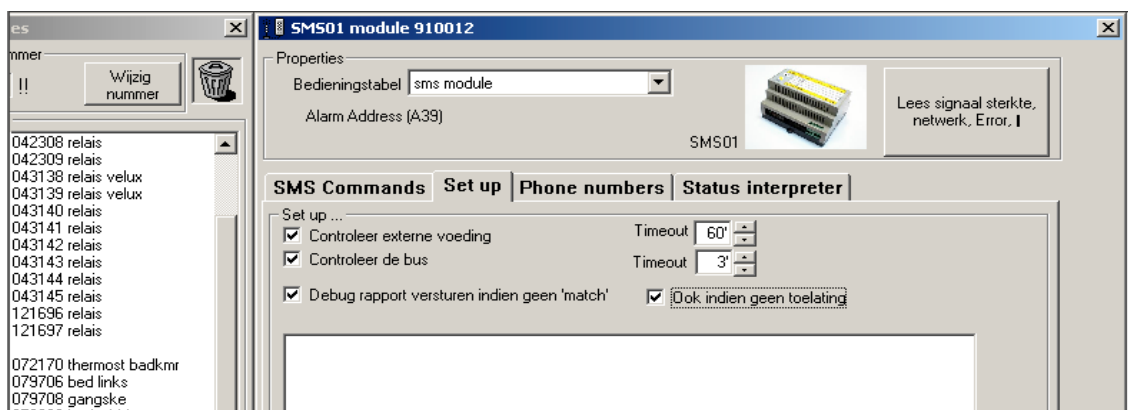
es
mmer
!!
Wijzig nummer

042308 relais
042309 relais
043138 relais velux
043139 relais velux
043140 relais
043141 relais
043142 relais
043143 relais
043144 relais
043145 relais
121696 relais
121697 relais

072170 thermost badkmr
079706 bed links
079708 gangske

SMS01 module 910012

Properties
Bedieningstabel sms module
Alarm Address (A39)
SMS01
Lees signaal sterkte, netwerk, Error, I

SMS Commands | Set up | Phone numbers | Status interpreter

Set up ...
☑ Controleer externe voeding
Timeout 60'
☑ Controleer de bus
Timeout 3'
☑ Debug rapport versturen indien geen 'match'
☑ Ook indien geen toelating